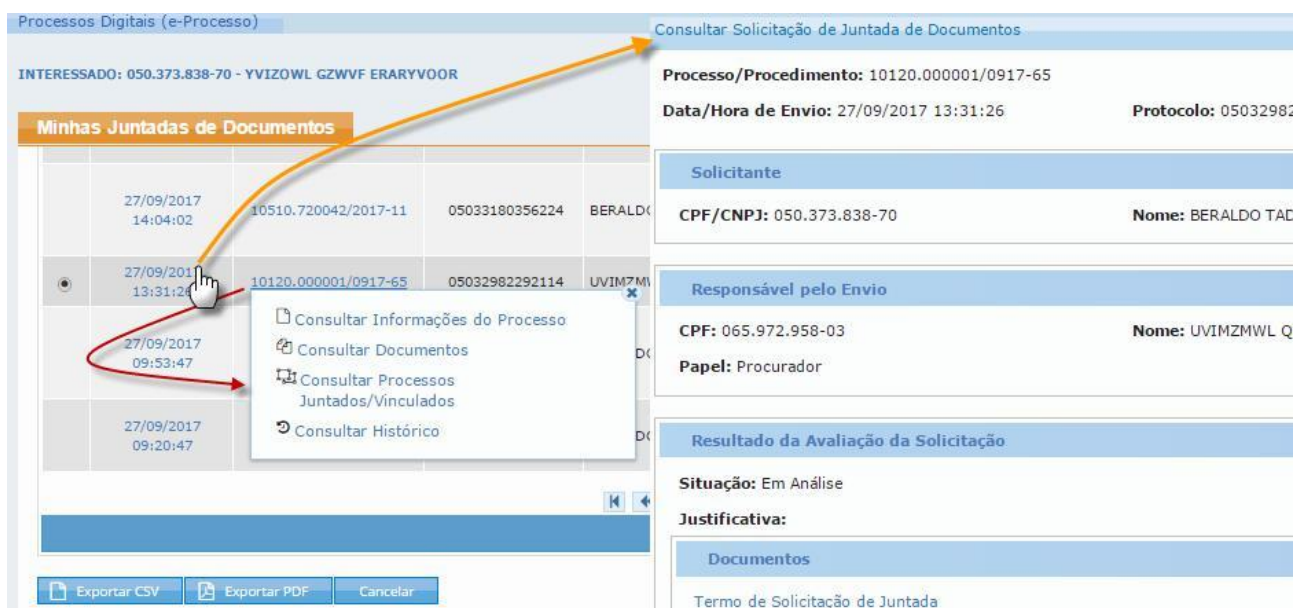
Processos Digitais (e-Processo)

INTERESSADO: 050.373.838-70 - YVIZOWL GZWVF ERARYVOOR

Minhas Juntadas de Documentos

| | | | | |
|---|---|---|---|---|
| | 27/09/2017 14:04:02 | 10510.720042/2017-11 | 05033180356224 | BERALD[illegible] |
| ◉ | 27/09/2017 13:31:26 | 10120.000001/0917-65 | 05032982292114 | UVIMZM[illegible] |
| | 27/09/2017 09:53:47 | | | D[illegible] |
| | 27/09/2017 09:20:47 | | | D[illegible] |

Consultar Informações do Processo
Consultar Documentos
Consultar Processos Juntados/Vinculados
Consultar Histórico

Exportar CSV
Exportar PDF
Cancelar

Consultar Solicitação de Juntada de Documentos

Processo/Procedimento: 10120.000001/0917-65

Data/Hora de Envio: 27/09/2017 13:31:26

Protocolo: 0503298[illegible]

Solicitante

CPF/CNPJ: 050.373.838-70

Nome: BERALDO TA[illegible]

Responsável pelo Envio

CPF: 065.972.958-03

Nome: UVIMZMWL Q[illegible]

Papel: Procurador

Resultado da Avaliação da Solicitação

Situação: Em Análise

Justificativa:

Documentos

Termo de Solicitação de Juntada